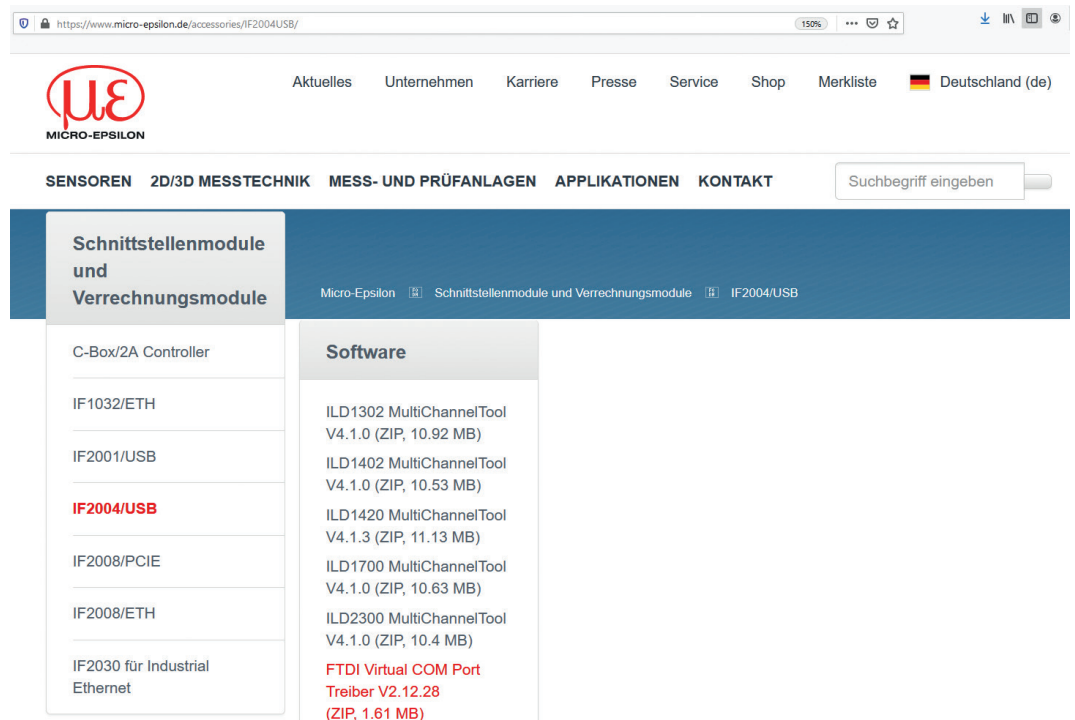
https://www.micro-epsilon.de/accessories/IF2004USB/ 150%

MICRO-EPSILON

Aktuelles Unternehmen Karriere Presse Service Shop Merkliste Deutschland (de)

SENSOREN 2D/3D MESSTECHNIK MESS- UND PRÜFANLAGEN APPLIKATIONEN KONTAKT

Suchbegriff eingeben

Schnittstellenmodule und Verrechnungsmodule

Micro-Epsilon Schnittstellenmodule und Verrechnungsmodule IF2004/USB

C-Box/2A Controller

IF1032/ETH

IF2001/USB

IF2004/USB

IF2008/PCIE

IF2008/ETH

IF2030 für Industrial Ethernet

Software

ILD1302 MultiChannelTool V4.1.0 (ZIP, 10.92 MB)

ILD1402 MultiChannelTool V4.1.0 (ZIP, 10.53 MB)

ILD1420 MultiChannelTool V4.1.3 (ZIP, 11.13 MB)

ILD1700 MultiChannelTool V4.1.0 (ZIP, 10.63 MB)

ILD2300 MultiChannelTool V4.1.0 (ZIP, 10.4 MB)

FTDI Virtual COM Port Treiber V2.12.28 (ZIP, 1.61 MB)